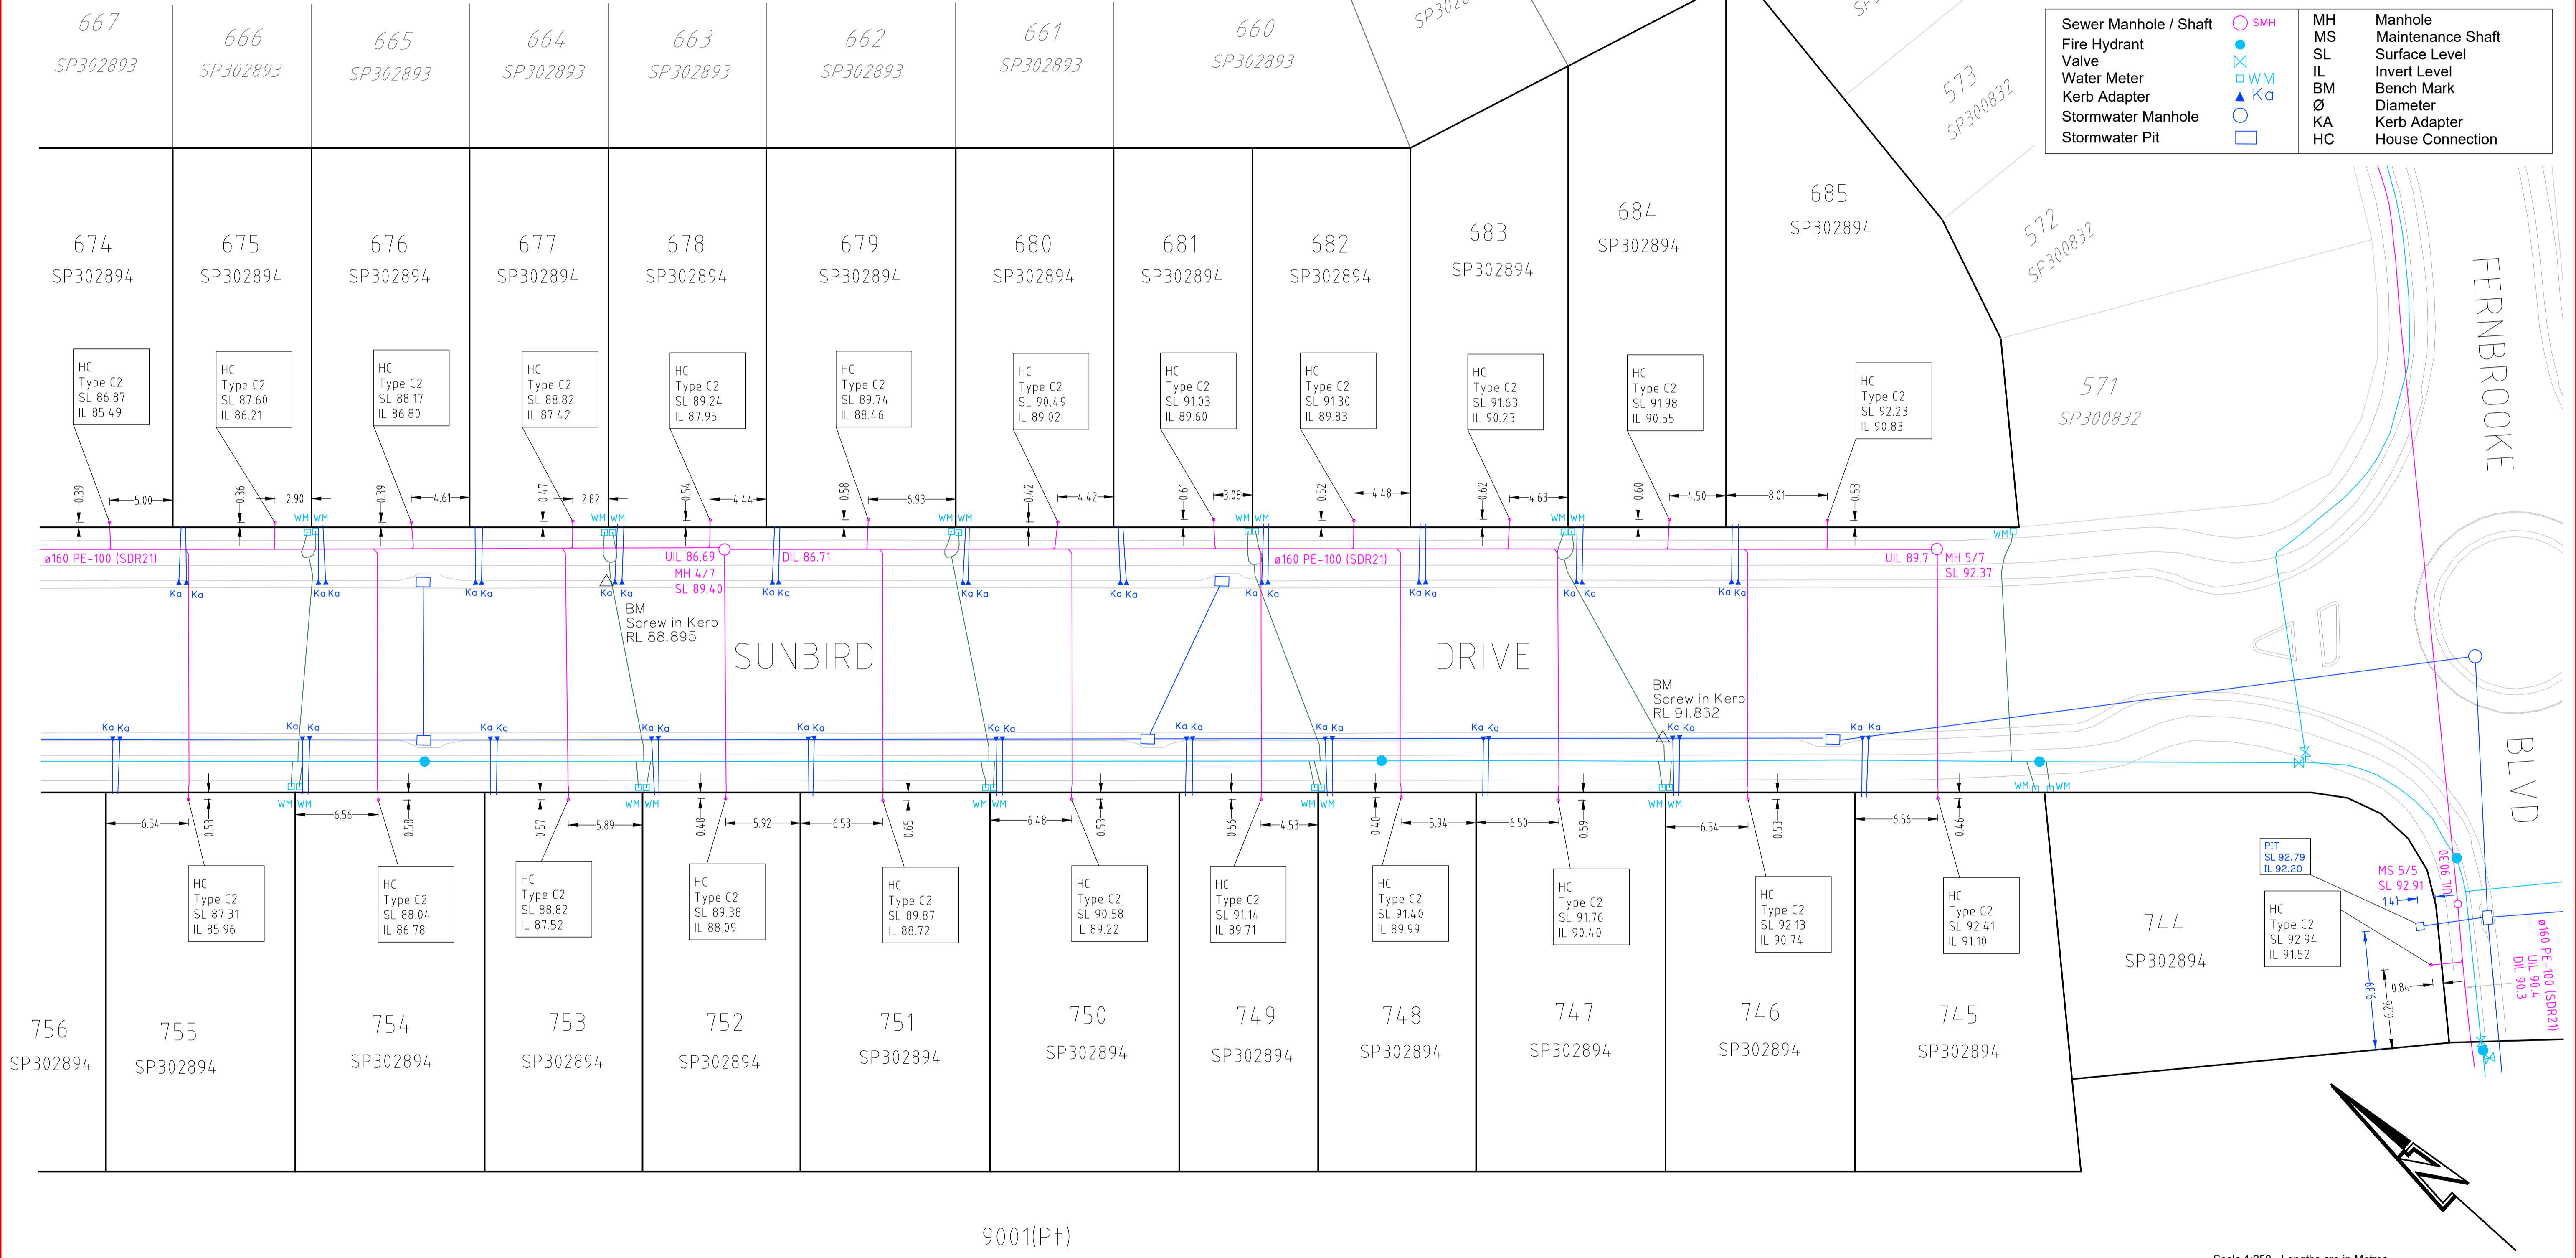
667 SP302893
666 SP302893
665 SP302893
664 SP302893
663 SP302893
662 SP302893
661 SP302893
660 SP302893

| Sewer Manhole / Shaft | SMH | MH | Manhole |
|---|---|---|---|
| Fire Hydrant | | MS | Maintenance Shaft |
| Valve | | SL | Surface Level |
| Water Meter | WM | IL | Invert Level |
| Kerb Adapter | Ka | BM | Bench Mark |
| Stormwater Manhole | | Ø | Diameter |
| Stormwater Pit | | KA | Kerb Adapter |
| | | HC | House Connection |

573 SP300832
572 SP300832
571 SP300832

674 SP302894
675 SP302894
676 SP302894
677 SP302894
678 SP302894
679 SP302894
680 SP302894
681 SP302894
682 SP302894
683 SP302894
684 SP302894
685 SP302894

HC Type C2 SL 86.87 IL 85.49
HC Type C2 SL 87.60 IL 86.21
HC Type C2 SL 88.17 IL 86.80
HC Type C2 SL 88.82 IL 87.42
HC Type C2 SL 89.24 IL 87.95
HC Type C2 SL 89.74 IL 88.46
HC Type C2 SL 90.49 IL 89.02
HC Type C2 SL 91.03 IL 89.60
HC Type C2 SL 91.30 IL 89.83
HC Type C2 SL 91.63 IL 90.23
HC Type C2 SL 91.98 IL 90.55
HC Type C2 SL 92.23 IL 90.83

0.39 5.00 0.36 2.90 0.39 4.61 0.47 2.82 0.54 4.44 0.58 6.93 0.42 4.42 0.61 3.08 0.52 4.48 0.62 4.63 0.60 4.50 8.01 0.53

ø160 PE-100 (SDR21)
UIL 86.69 MH 4/7 SL 89.40
DIL 86.71
ø160 PE-100 (SDR21)
UIL 89.7 MH 5/7 SL 92.37
BM Screw in Kerb RL 88.895
SUNBIRD
DRIVE
BM Screw in Kerb RL 91.832
FERNBROOKE
BLVD

6.54 0.53 6.56 0.58 0.57 5.89 0.48 5.92 6.53 0.65 6.48 0.53 0.56 4.53 0.40 5.94 6.50 0.59 6.54 0.53 6.56 0.46

HC Type C2 SL 87.31 IL 85.96
HC Type C2 SL 88.04 IL 86.78
HC Type C2 SL 88.82 IL 87.52
HC Type C2 SL 89.38 IL 88.09
HC Type C2 SL 89.87 IL 88.72
HC Type C2 SL 90.58 IL 89.22
HC Type C2 SL 91.14 IL 89.71
HC Type C2 SL 91.40 IL 89.99
HC Type C2 SL 91.76 IL 90.40
HC Type C2 SL 92.13 IL 90.74
HC Type C2 SL 92.41 IL 91.10
PIT SL 92.79 IL 92.20
MS 5/5 SL 92.91 1.41 IL 90.98
HC Type C2 SL 92.94 IL 91.52
9.39 0.84 6.26
ø160 PE-100 (SDR21) UIL 90.4 DIL 90.3

756 SP302894
755 SP302894
754 SP302894
753 SP302894
752 SP302894
751 SP302894
750 SP302894
749 SP302894
748 SP302894
747 SP302894
746 SP302894
745 SP302894
744 SP302894

9001(Pt)